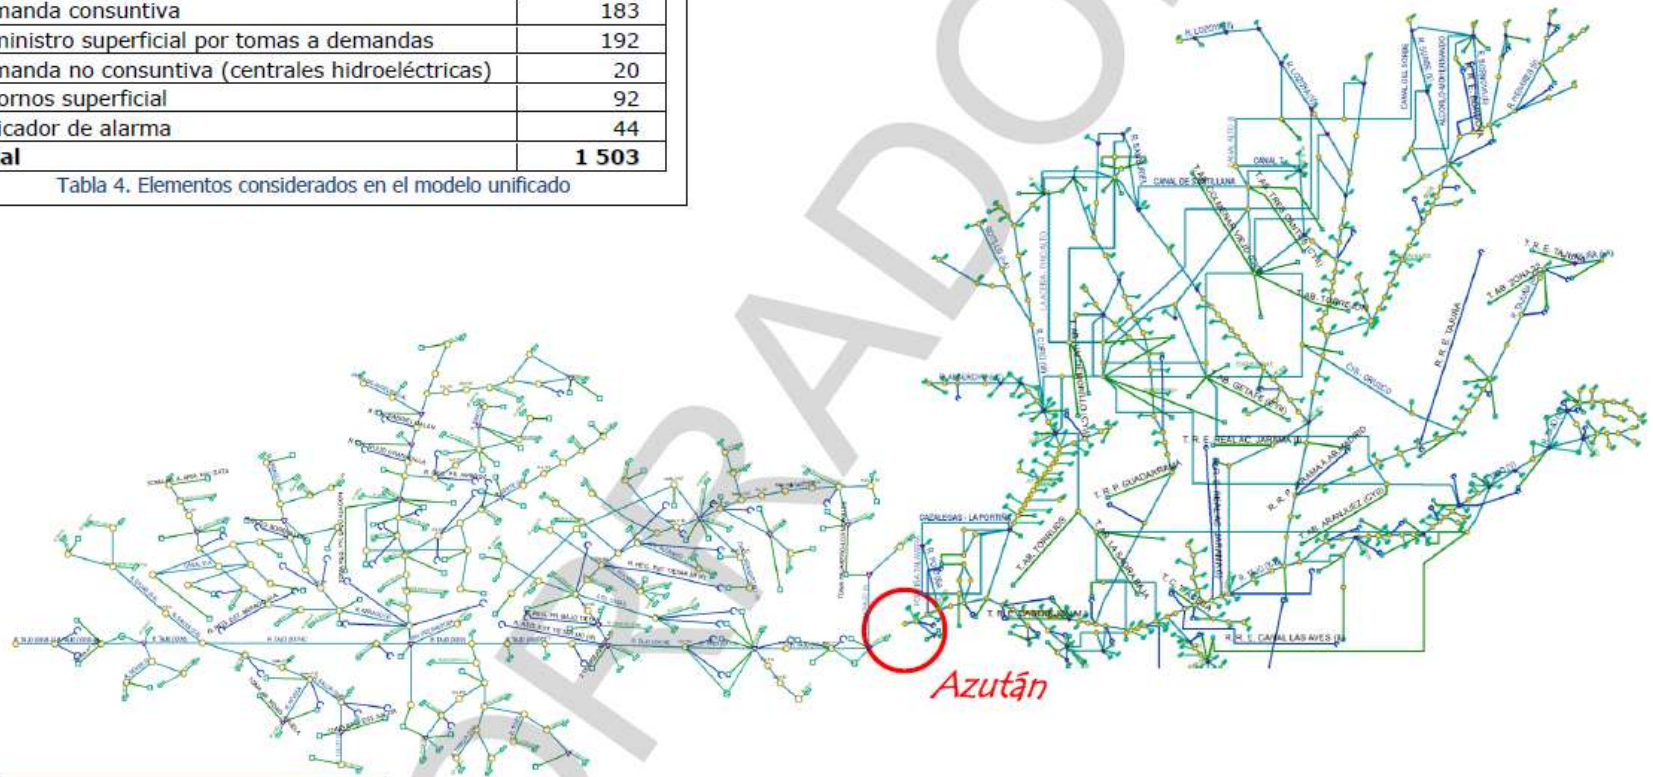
| manda consuntiva | 183 |
|---|---|
| ninistro superficial por tomas a demandas | 192 |
| nanda no consuntiva (centrales hidroeléctricas) | 20 |
| ornos superficial | 92 |
| icador de alarma | 44 |
| al | 1 503 |

Tabla 4. Elementos considerados en el modelo unificado

BORRADOR

R. LOZOYA
CANAL DE SANTILLANA
CANAL DEL SORBE
R. JARAMA
T. AB. TORREJÓN
R. R. E. TAJUÑA
T. AB. TOMAS
T. R. E. TAJUÑA
CYII. ORUSCO
T. AB. GETAFE (CYII)
T. R. E. REAL AC. JARAMA
T. R. P. GUADARRAMA
R. R. P. JARAMA AB. MADRID
T. AB. ARANJUEZ (CYII)
CAZALEGAS - LA PORTIÑA
T. AB. TORRIJOS
T. R. P. CABEZA
R. R. E. CANAL LAS AVES
R. TAJO
R. ALBERCHE
R. GUADARRAMA
Azután